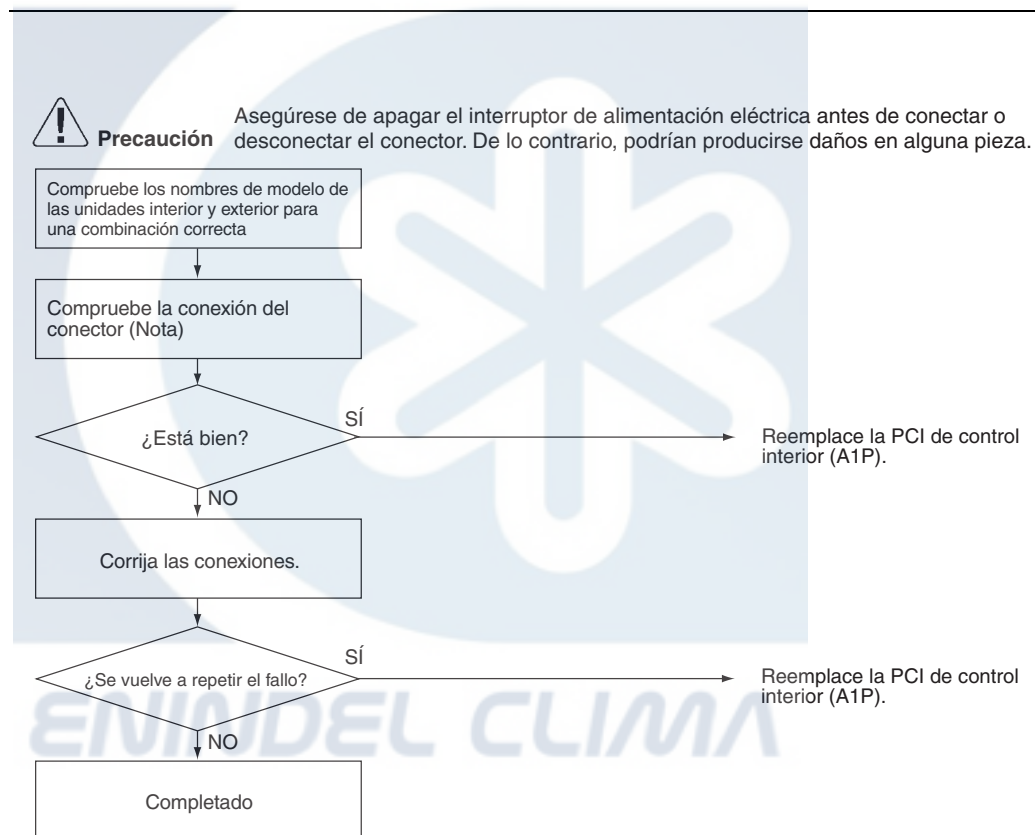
Precaución

Asegúrese de apagar el interruptor de alimentación eléctrica antes de conectar o desconectar el conector. De lo contrario, podrían producirse daños en alguna pieza.

Compruebe los nombres de modelo de las unidades interior y exterior para una combinación correcta

Compruebe la conexión del conector (Nota)

¿Está bien?

SÍ

Reemplace la PCI de control interior (A1P).

NO

Corrija las conexiones.

¿Se vuelve a repetir el fallo?

SÍ

Reemplace la PCI de control interior (A1P).

NO

Completado

ENINDEL CLIMA